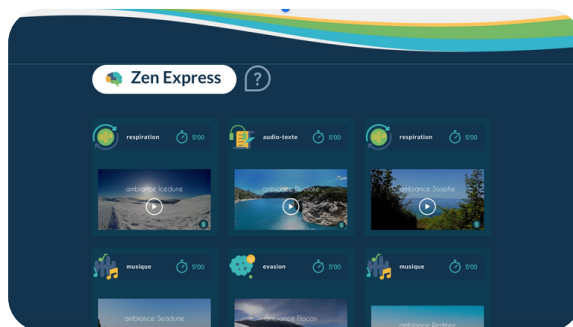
Zen Express

?

respiration 5'00

ambiance Icedune

audio-texte 5'00

ambiance Baroke

respiration 5'00

ambiance Sisyphe

musique 5'00

ambiance Seadune

evasion 5'00

ambiance Flocon

musique 5'00

ambiance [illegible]